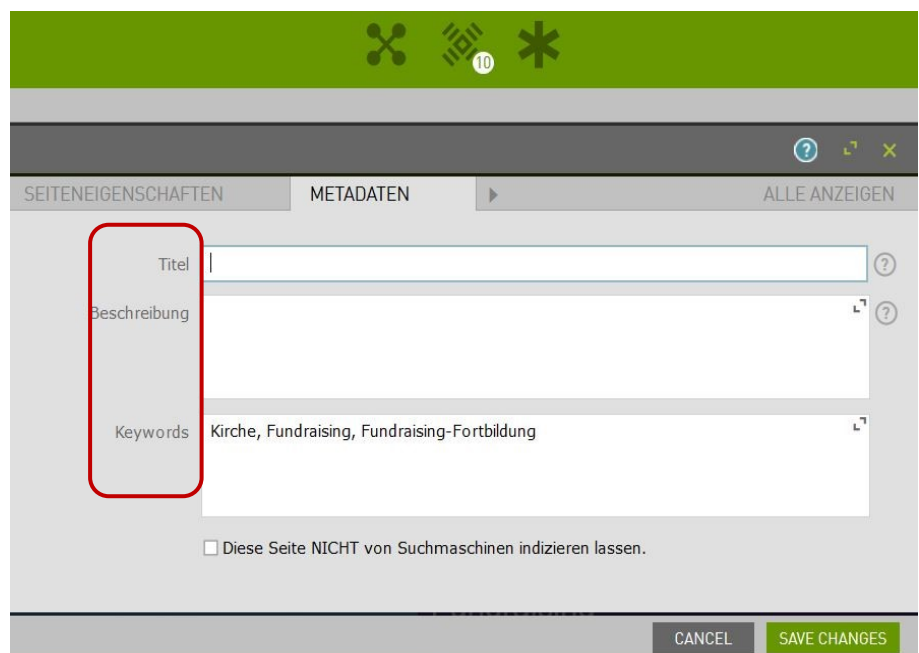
10

SEITENEIGENSCHAFTEN METADATEN ALLE ANZEIGEN

Titel

Beschreibung

Keywords Kirche, Fundraising, Fundraising-Fortbildung

Diese Seite NICHT von Suchmaschinen indizieren lassen.

CANCEL SAVE CHANGES